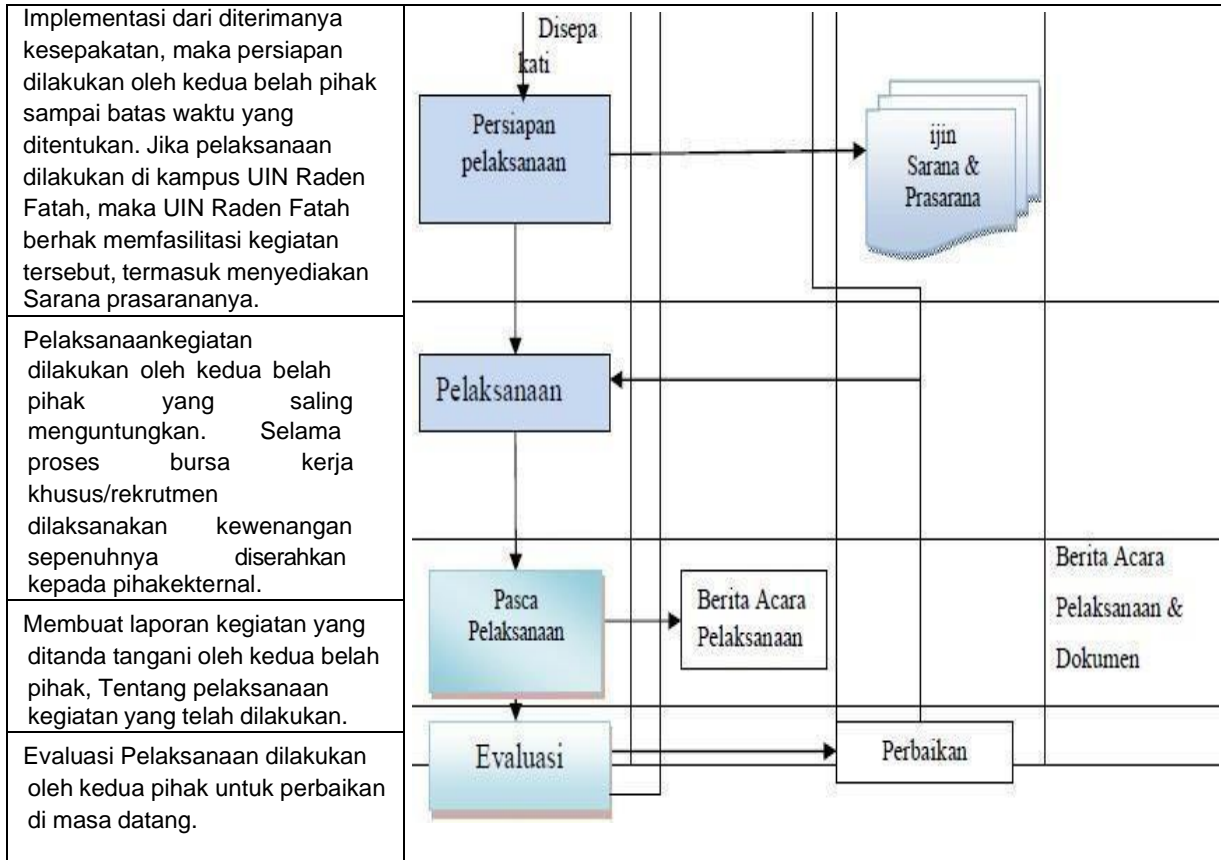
Implementasi dari diterimanya kesepakatan, maka persiapan dilakukan oleh kedua belah pihak sampai batas waktu yang ditentukan. Jika pelaksanaan dilakukan di kampus UIN Raden Fatah, maka UIN Raden Fatah berhak memfasilitasi kegiatan tersebut, termasuk menyediakan Sarana prasarananya.

Disepa kati

Persiapan pelaksanaan

ijin Sarana & Prasarana

Pelaksanaankegiatan dilakukan oleh kedua belah pihak yang saling menguntungkan. Selama proses bursa kerja khusus/rekrutmen dilaksanakan kewenangan sepenuhnya diserahkan kepada pihakekternal.

Pelaksanaan

Membuat laporan kegiatan yang ditanda tangani oleh kedua belah pihak, Tentang pelaksanaan kegiatan yang telah dilakukan.

Pasca Pelaksanaan

Berita Acara Pelaksanaan

Berita Acara Pelaksanaan & Dokumen

Evaluasi Pelaksanaan dilakukan oleh kedua pihak untuk perbaikan di masa datang.

Evaluasi

Perbaikan